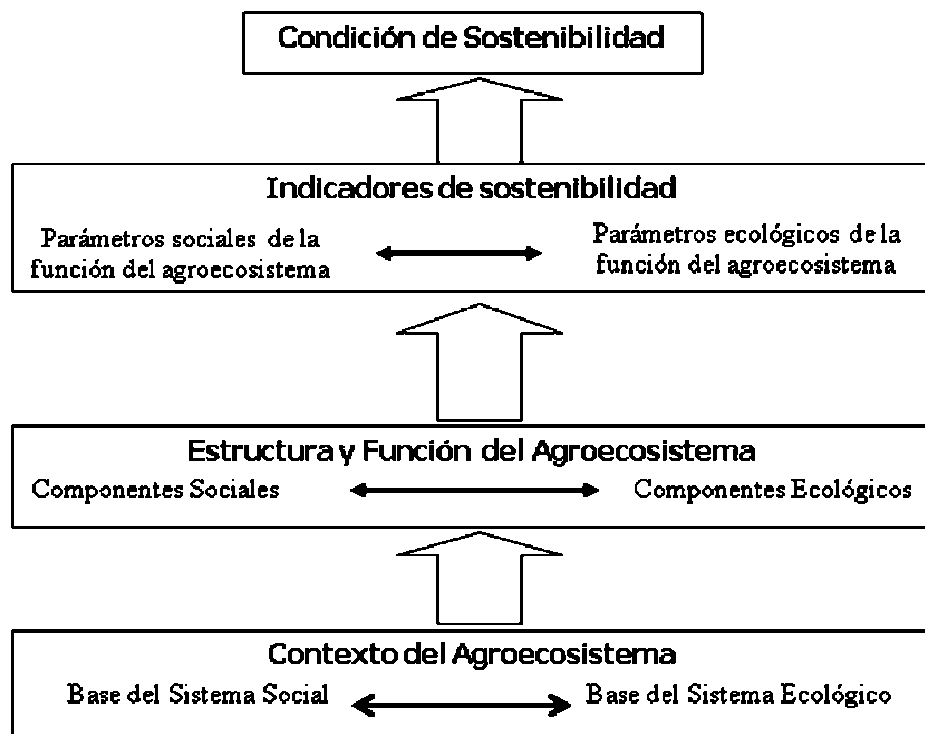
Condición de Sostenibilidad

Indicadores de sostenibilidad

Parámetros sociales de la función del agroecosistema

Parámetros ecológicos de la función del agroecosistema

Estructura y Función del Agroecosistema

Componentes Sociales

Componentes Ecológicos

Contexto del Agroecosistema

Base del Sistema Social

Base del Sistema Ecológico